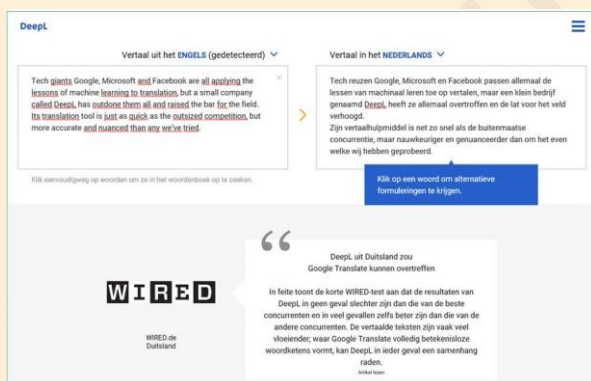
DeepL

Vertaal uit het ENGELS (gedetecteerd) ∨

Tech giants Google, Microsoft and Facebook are all applying the lessons of machine learning to translation, but a small company called DeepL has outdone them all and raised the bar for the field. Its translation tool is just as quick as the outsized competition, but more accurate and nuanced than any we've tried.

Klik eenvoudigweg op woorden om ze in het woordenboek op te zoeken.

Vertaal in het NEDERLANDS ∨

Tech reuzen Google, Microsoft en Facebook passen allemaal de lessen van machinaal leren toe op vertalen, maar een klein bedrijf genaamd DeepL heeft ze allemaal overtroffen en de lat voor het veld verhoogd.
Zijn vertaalhulpmiddel is net zo snel als de buitenmaatse concurrentie, maar nauwkeuriger en genuanceerder dan om het even welke wij hebben geprobeerd.

Klik op een woord om alternatieve formuleringen te krijgen.

WIRED

WIRED.de
Duitsland

DeepL uit Duitsland zou Google Translate kunnen overtreffen

In feite toont de korte WIRED-test aan dat de resultaten van DeepL in geen geval slechter zijn dan die van de beste concurrenten en in veel gevallen zelfs beter zijn dan die van de andere concurrenten. De vertaalde teksten zijn vaak veel vloeiender; waar Google Translate volledig betekenisloze woordketens vormt, kan DeepL in ieder geval een samenhang raden.

Artikel lezen